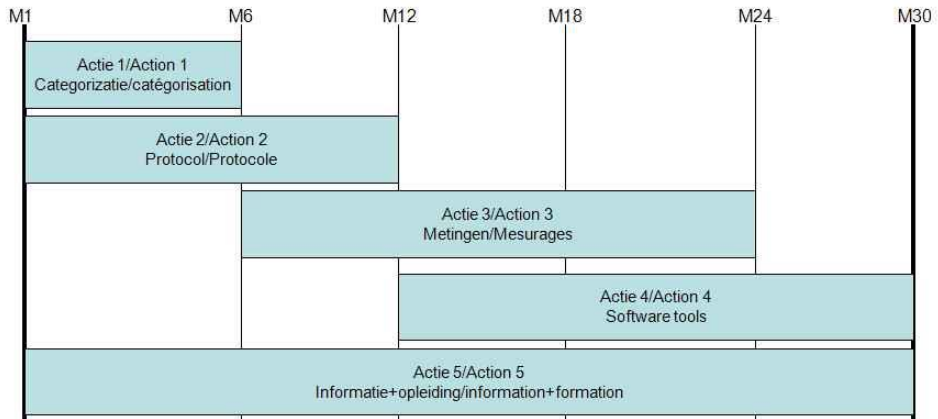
M1 M6 M12 M18 M24 M30

Actie 1/Action 1
Categorizatie/catégorisation

Actie 2/Action 2
Protocol/Protocole

Actie 3/Action 3
Metingen/Mesurages

Actie 4/Action 4
Software tools

Actie 5/Action 5
Informatie+opleiding/information+formation